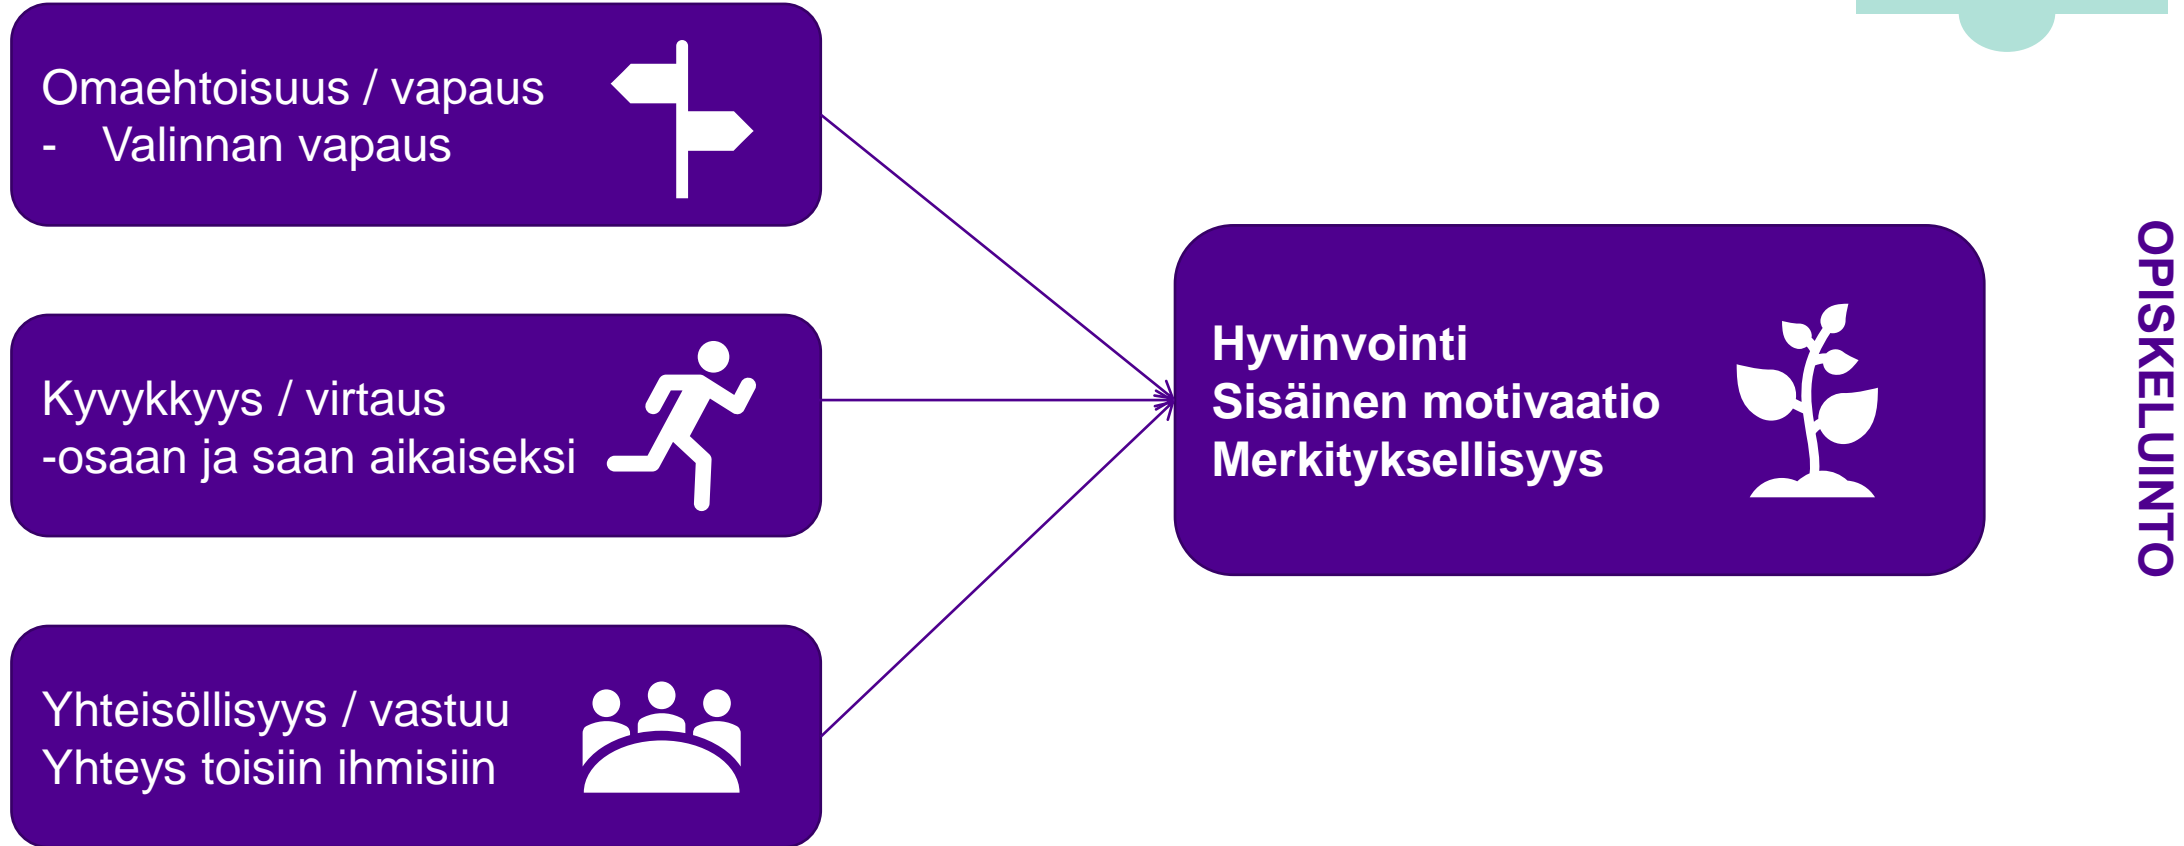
Omaehtoisuus / vapaus
- Valinnan vapaus

Kyvykkyys / virtaus
-osaan ja saan aikaiseksi

Yhteisöllisyys / vastuu
Yhteys toisiin ihmisiin

Hyvinvointi
Sisäinen motivaatio
Merkityksellisyys

OPISKELUINTO